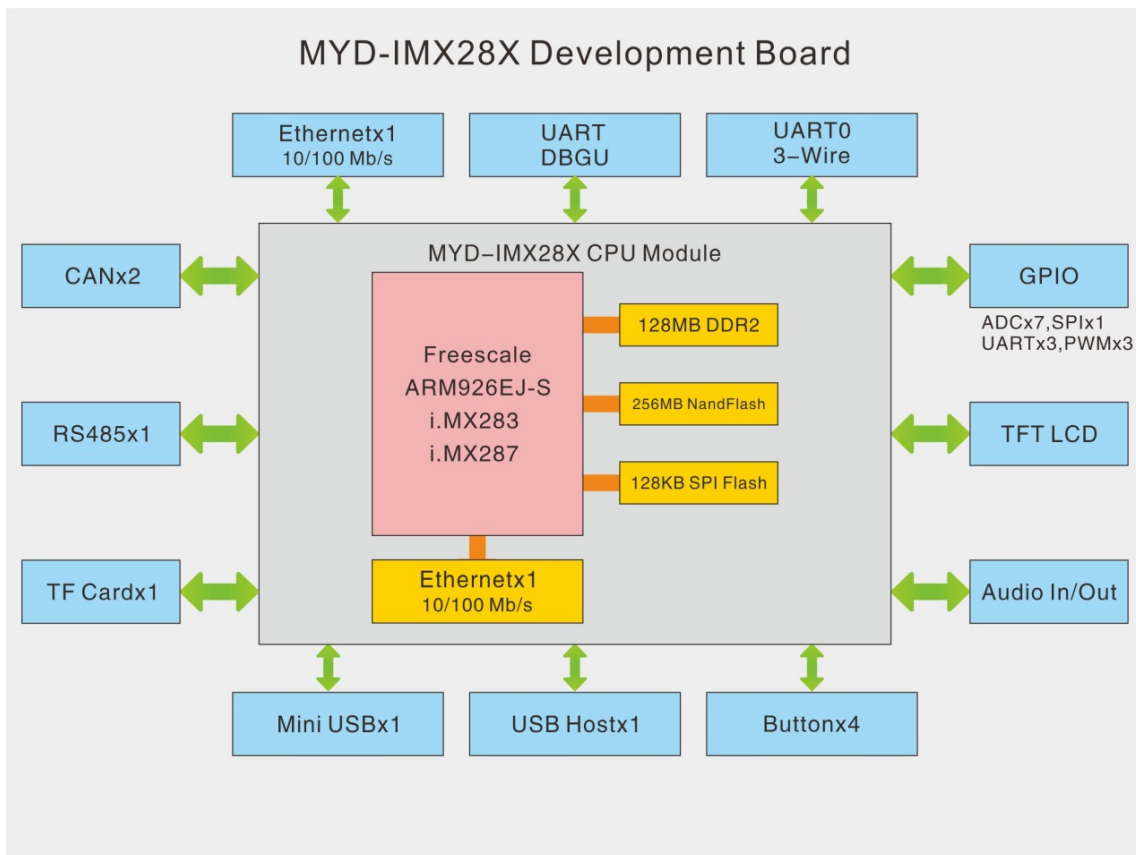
MYD-IMX28X Development Board

Ethernetx1
10/100 Mb/s

UART
DBGU

UART0
3-Wire

CANx2

MYD-IMX28X CPU Module

GPIO

ADCx7,SPIx1
UARTx3,PWMx3

Freescale
ARM926EJ-S
i.MX283
i.MX287

128MB DDR2

256MB NandFlash

128KB SPI Flash

RS485x1

TFT LCD

TF Cardx1

Ethernetx1
10/100 Mb/s

Audio In/Out

Mini USBx1

USB Hostx1

Buttonx4